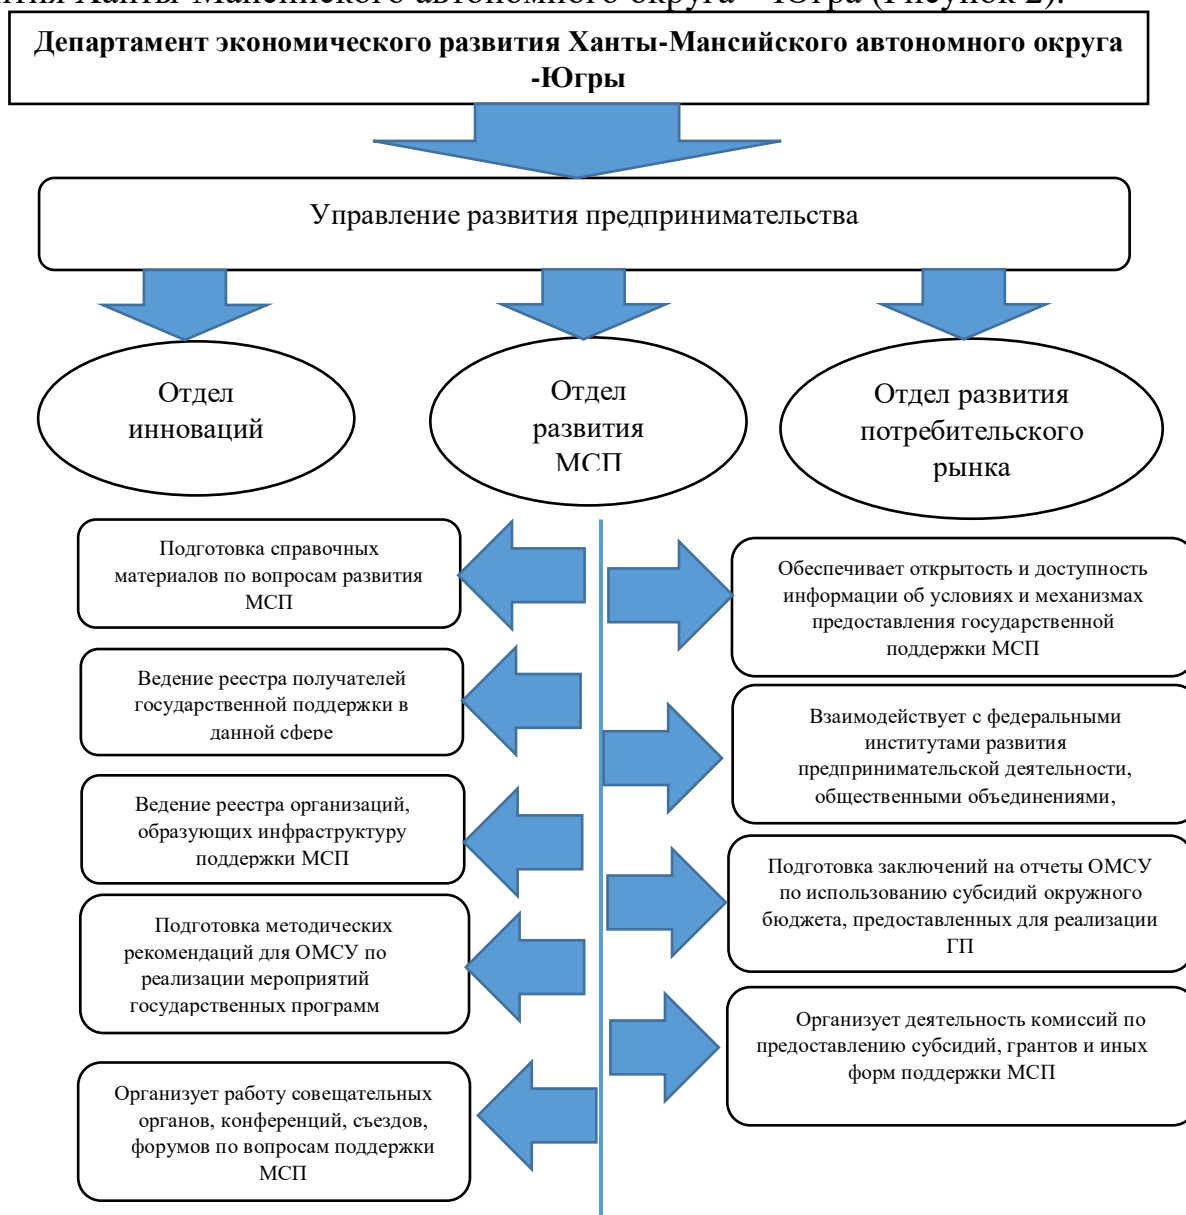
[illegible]

Департамент экономического развития Ханты-Мансийского автономного округа -Югры

Управление развития предпринимательства

Отдел инноваций

Отдел развития МСП

Отдел развития потребительского рынка

Подготовка справочных материалов по вопросам развития МСП

Ведение реестра получателей государственной поддержки в данной сфере

Ведение реестра организаций, образующих инфраструктуру поддержки МСП

Подготовка методических рекомендаций для ОМСУ по реализации мероприятий государственных программ

Организует работу совещательных органов, конференций, съездов, форумов по вопросам поддержки МСП

Обеспечивает открытость и доступность информации об условиях и механизмах предоставления государственной поддержки МСП

Взаимодействует с федеральными институтами развития предпринимательской деятельности, общественными объединениями,

Подготовка заключений на отчеты ОМСУ по использованию субсидий окружного бюджета, предоставленных для реализации ГП

Организует деятельность комиссий по предоставлению субсидий, грантов и иных форм поддержки МСП